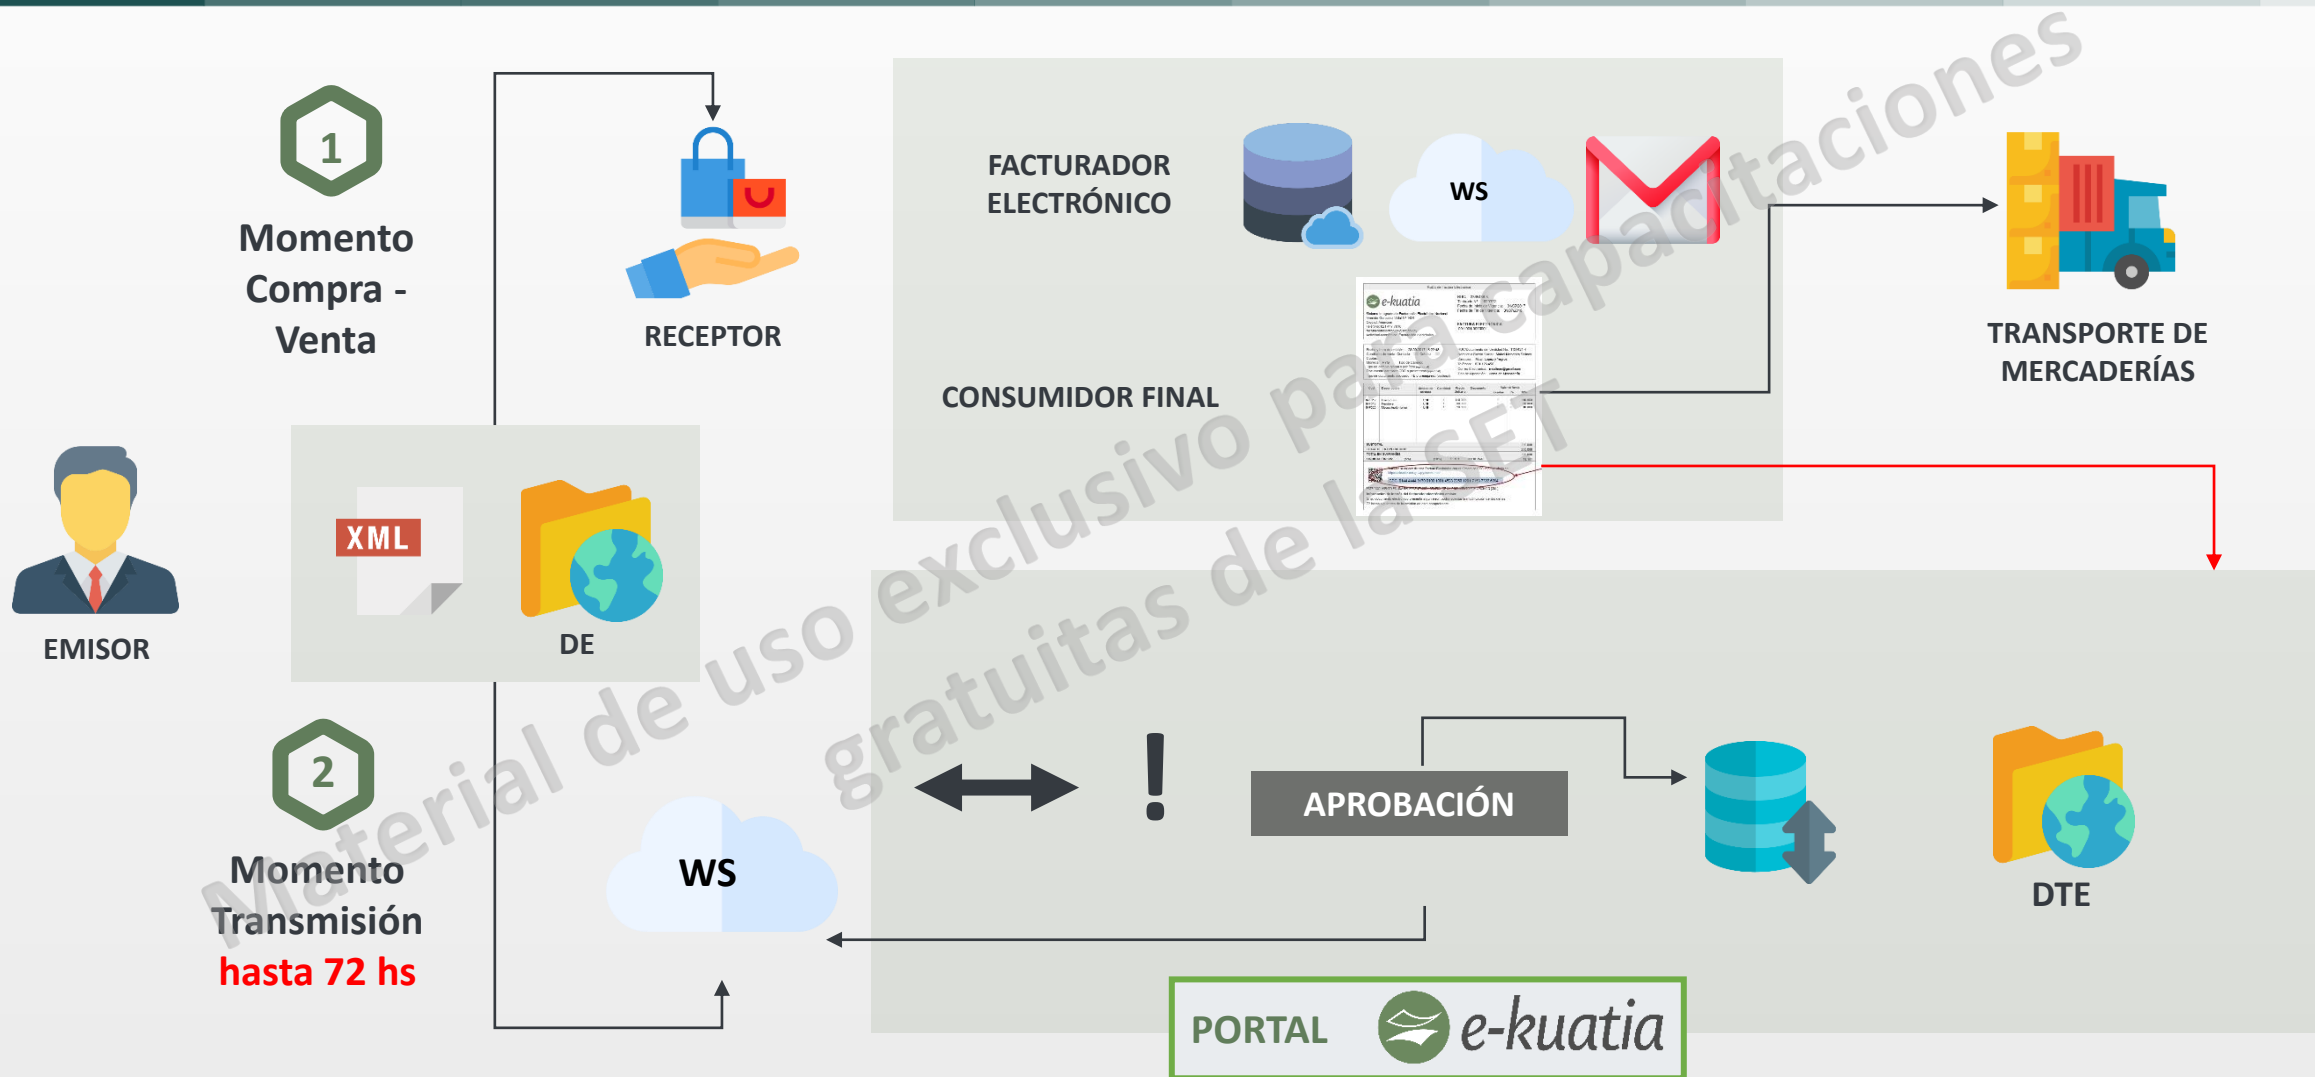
1

Momento Compra - Venta

RECEPTOR

FACTURADOR ELECTRÓNICO

WS

CONSUMIDOR FINAL

e-kuatia

TRANSPORTE DE MERCADERÍAS

EMISOR

XML

DE

2

Momento Transmisión
hasta 72 hs

WS

!

APROBACIÓN

DTE

PORTAL e-kuatia

Material de uso exclusivo para capacitaciones gratuitas de la SET